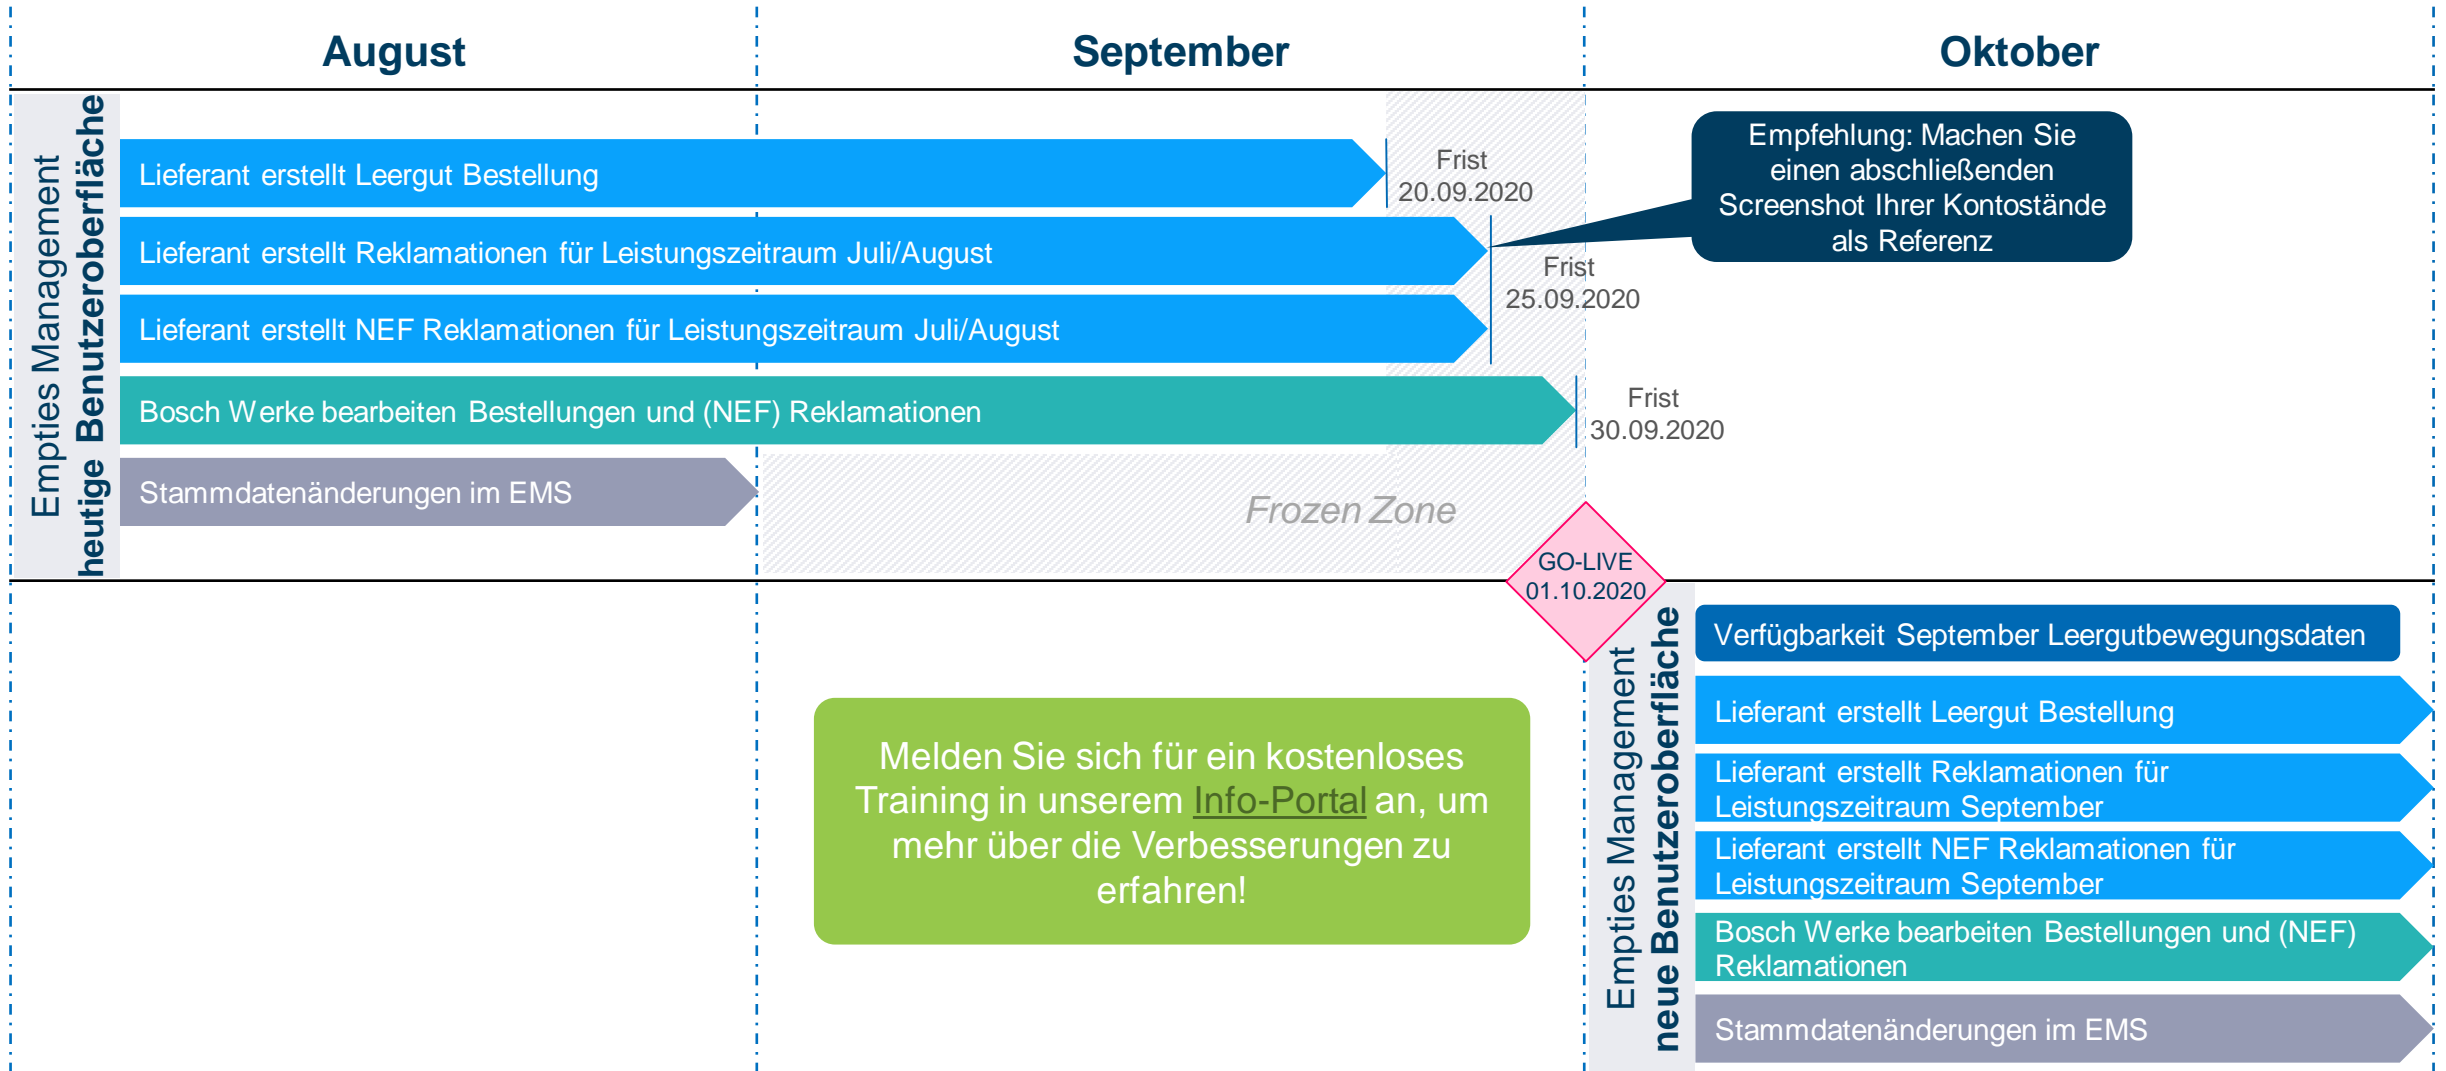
August

September

Oktober

Empties Management
heutige Benutzeroberfläche

Lieferant erstellt Leergut Bestellung

Frist
20.09.2020

Lieferant erstellt Reklamationen für Leistungszeitraum Juli/August

Lieferant erstellt NEF Reklamationen für Leistungszeitraum Juli/August

Frist
25.09.2020

Empfehlung: Machen Sie einen abschließenden Screenshot Ihrer Kontostände als Referenz

Bosch Werke bearbeiten Bestellungen und (NEF) Reklamationen

Frist
30.09.2020

Stammdatenänderungen im EMS

Frozen Zone

GO-LIVE
01.10.2020

Empties Management
neue Benutzeroberfläche

Verfügbarkeit September Leergutbewegungsdaten

Lieferant erstellt Leergut Bestellung

Lieferant erstellt Reklamationen für Leistungszeitraum September

Lieferant erstellt NEF Reklamationen für Leistungszeitraum September

Bosch Werke bearbeiten Bestellungen und (NEF) Reklamationen

Stammdatenänderungen im EMS

Melden Sie sich für ein kostenloses Training in unserem Info-Portal an, um mehr über die Verbesserungen zu erfahren!